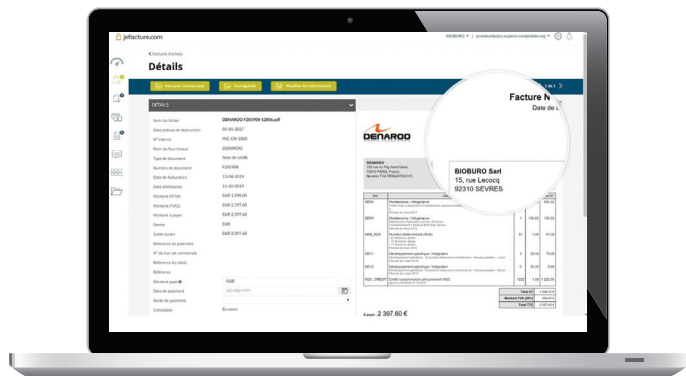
jefacture.com

BIOBURO | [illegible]

< Factures d'achats

Détails

Marquer comme payé | Enregistrer | Modifier les informations

DÉTAILS

| | |
|---|---|
| Nom du fichier | DENAROO F205900-12006.pdf |
| Date prévue de destruction | 01-01-2027 |
| N° interne | INC-CN-2000 |
| Nom du fournisseur | DENAROO |
| Type de document | Note de crédit |
| Numéro de document | F205900 |
| Date de facturation | 12-08-2019 |
| Date d'échéance | 11-10-2019 |
| Montant (HTVA) | EUR 1.998,00 |
| Montant (TVA) | EUR 2.397,60 |
| Montant à payer | EUR 2.397,60 |
| Devise | EUR |
| Solde ouvert | EUR 2.397,60 |
| Référence de paiement | |
| N° de bon de commande | |
| Référence du client | |
| Référence | |
| Montant payé | 0,00 |
| Date de paiement | |
| Mode de paiement | |
| Comptable | En cours |

1 de 1 >

Facture N
Date de

DENAROO

BIOBURO Sarl
15, rue Lecocq
92310 SEVRES

A payer : 2 397,60 €